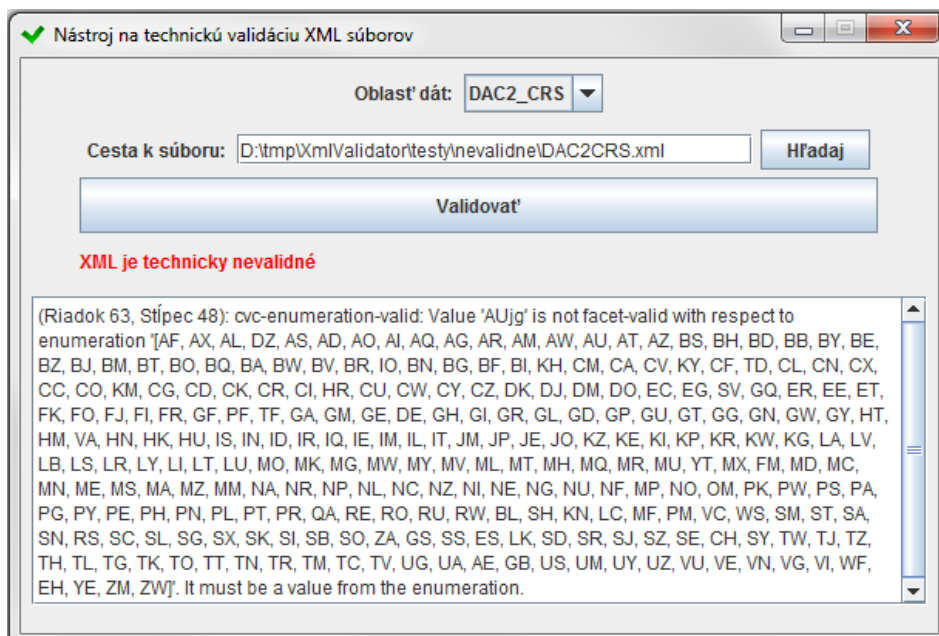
Nástroj na technickú validáciu XML súborov

Oblasť dát: DAC2_CRS

Cesta k súboru: D:\tmp\XmlValidator\testy\nevalidne\DAC2CRS.xml Hľadaj

Validovať

XML je technicky nevalidné

(Riadok 63, Stĺpec 48): cvc-enumeration-valid: Value 'AUjg' is not facet-valid with respect to enumeration '[AF, AX, AL, DZ, AS, AD, AO, AI, AQ, AG, AR, AM, AW, AU, AT, AZ, BS, BH, BD, BB, BY, BE, BZ, BJ, BM, BT, BO, BQ, BA, BW, BV, BR, IO, BN, BG, BF, BI, KH, CM, CA, CV, KY, CF, TD, CL, CN, CX, CC, CO, KM, CG, CD, CK, CR, CI, HR, CU, CW, CY, CZ, DK, DJ, DM, DO, EC, EG, SV, GQ, ER, EE, ET, FK, FO, FJ, FI, FR, GF, PF, TF, GA, GM, GE, DE, GH, GI, GR, GL, GD, GP, GU, GT, GG, GN, GW, GY, HT, HM, VA, HN, HK, HU, IS, IN, ID, IR, IQ, IE, IM, IL, IT, JM, JP, JE, JO, KZ, KE, KI, KP, KR, KW, KG, LA, LV, LB, LS, LR, LY, LI, LT, LU, MO, MK, MG, MW, MY, MV, ML, MT, MH, MQ, MR, MU, YT, MX, FM, MD, MC, MN, ME, MS, MA, MZ, MM, NA, NR, NP, NL, NC, NZ, NI, NE, NG, NU, NF, MP, NO, OM, PK, PW, PS, PA, PG, PY, PE, PH, PN, PL, PT, PR, QA, RE, RO, RU, RW, BL, SH, KN, LC, MF, PM, VC, WS, SM, ST, SA, SN, RS, SC, SL, SG, SX, SK, SI, SB, SO, ZA, GS, SS, ES, LK, SD, SR, SJ, SZ, SE, CH, SY, TW, TJ, TZ, TH, TL, TG, TK, TO, TT, TN, TR, TM, TC, TV, UG, UA, AE, GB, US, UM, UY, UZ, VU, VE, VN, VG, VI, WF, EH, YE, ZM, ZW]'. It must be a value from the enumeration.